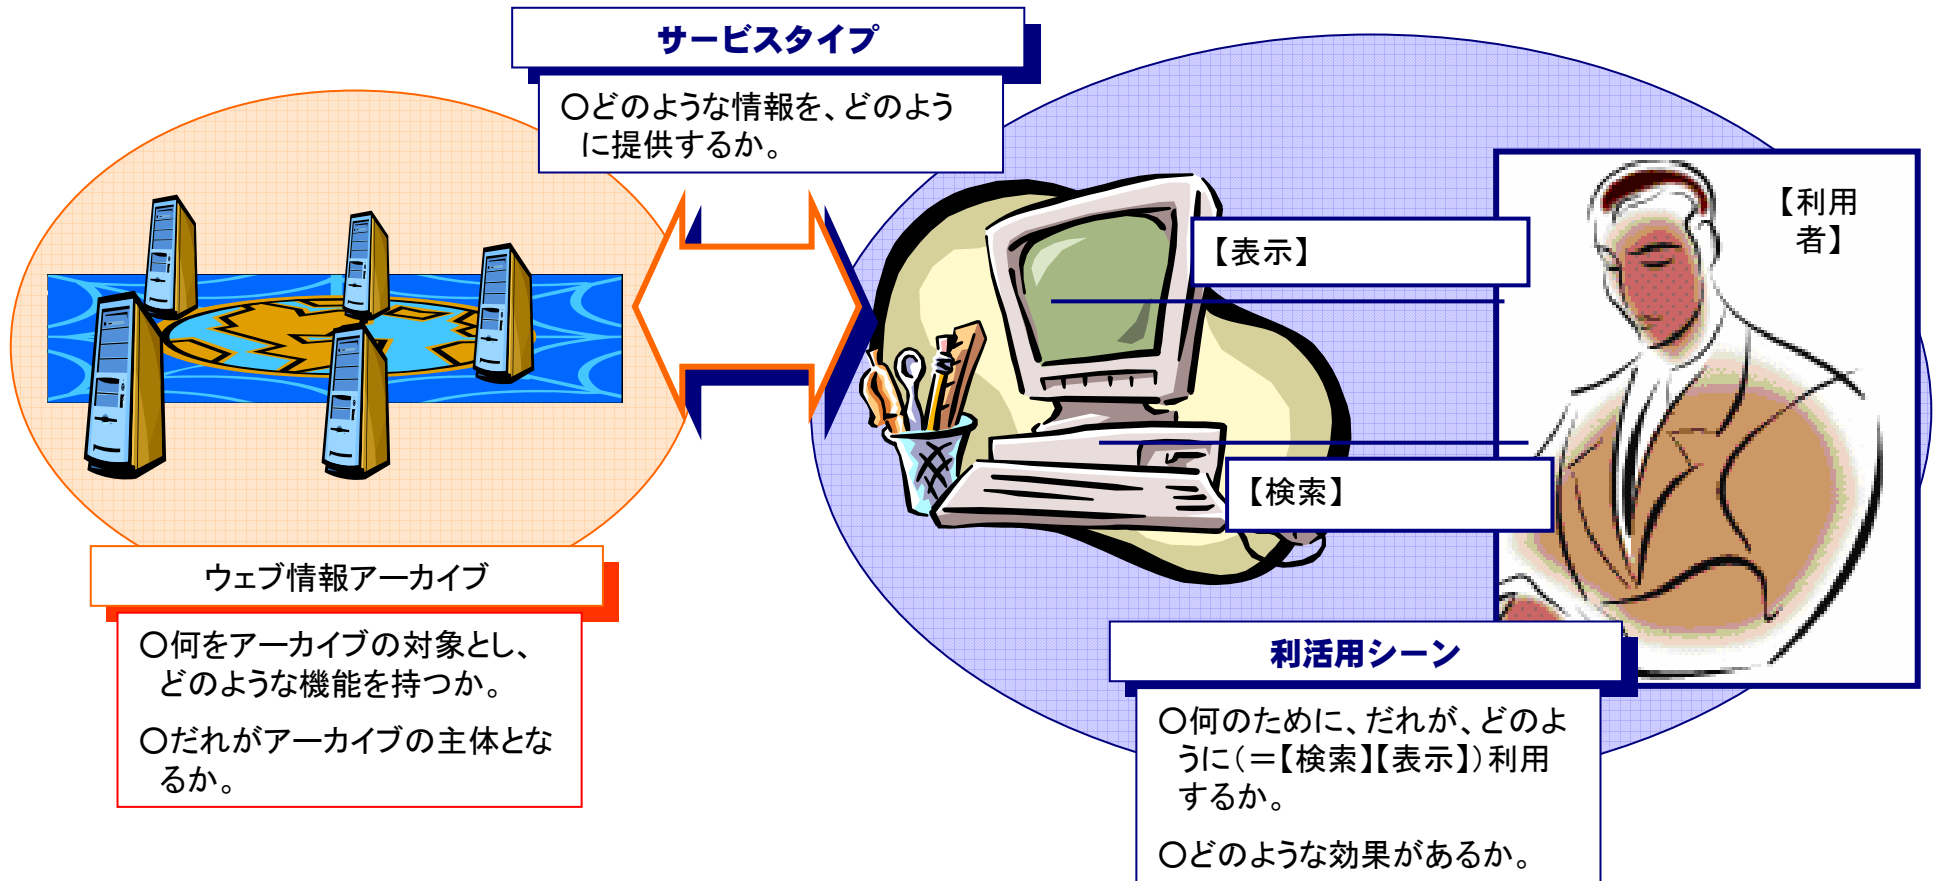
サービスタイプ

○どのような情報を、どのように提供するか。

【表示】

【利用者】

【検索】

ウェブ情報アーカイブ

○何をアーカイブの対象とし、どのような機能を持つか。

○だれがアーカイブの主体となるか。

利活用シーン

○何のために、だれが、どのように(=【検索】【表示】)利用するか。

○どのような効果があるか。